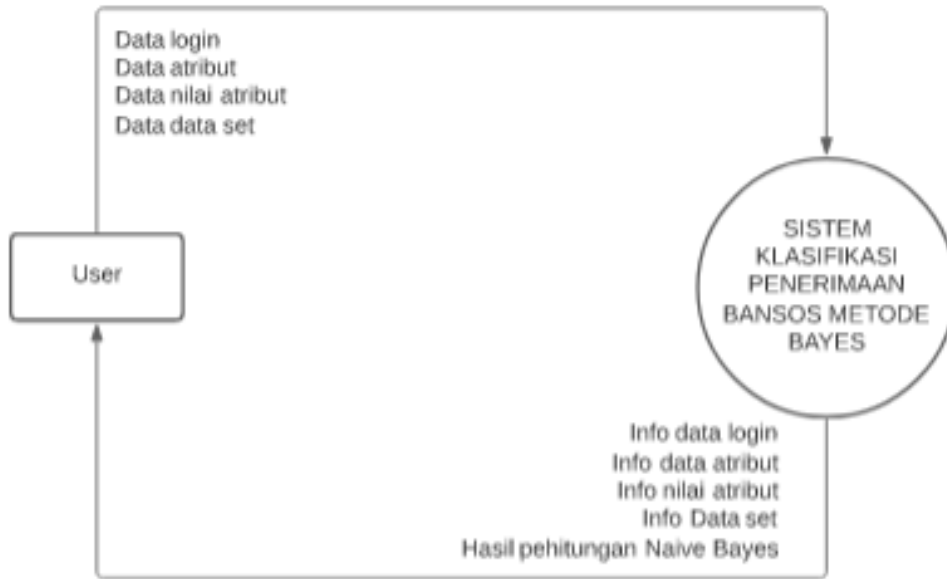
Data login
Data atribut
Data nilai atribut
Data data set

User

SISTEM KLASIFIKASI PENERIMAAN BANSOS METODE BAYES

Info data login
Info data atribut
Info nilai atribut
Info Data set
Hasil pehitungan Naive Bayes